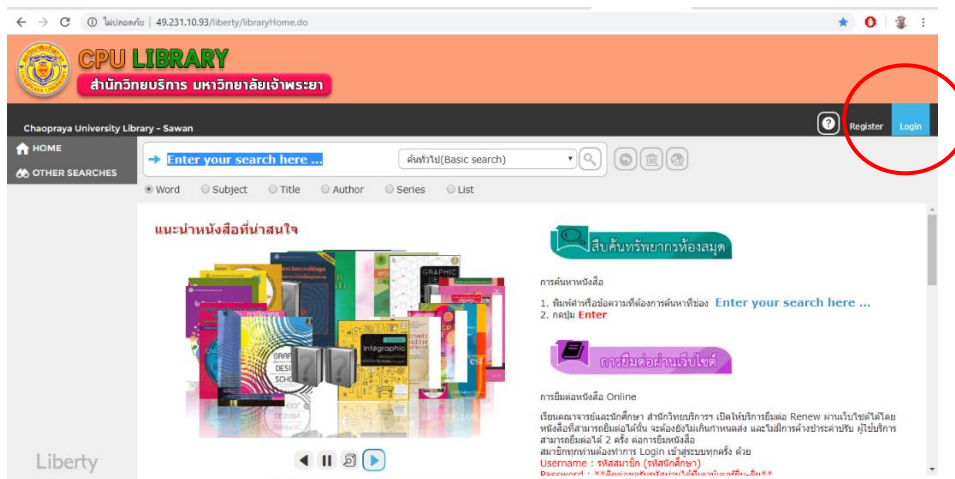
ไม่ปลอดภัย | 49.231.10.93/liberty/libraryHome.do

CPU LIBRARY
สำนักวิทยบริการ มหาวิทยาลัยเจ้าพระยา

Chaopraya University Library - Sawan

? Register Login

HOME
OTHER SEARCHES

Enter your search here ...
ค้นทั่วไป(Basic search)

Word Subject Title Author Series List

แนะนำหนังสือที่น่าสนใจ

GRAPHIC
Infographic
GRAPH DESI SCHO

Liberty

สืบค้นทรัพยากรห้องสมุด

การค้นหาหนังสือ

1. พิมพ์คำหรือข้อความที่ต้องการค้นหาที่ช่อง Enter your search here ...
2. กดปุ่ม Enter

การยืมต่อผ่านเว็บไซต์

การยืมต่อหนังสือ Online

เรียนคณาจารย์และนักศึกษา สำนักวิทยบริการ เปิดให้บริการยืมต่อ Renew ผ่านเว็บไซต์ได้โดย หนังสือที่สามารถยืมต่อได้นั้น จะต้องยังไม่เกินกำหนดส่ง และไม่มีการค้างชำระค่าปรับ ผู้ใช้บริการสามารถยืมต่อได้ 2 ครั้ง ต่อการยืมหนังสือ
สมาชิกทุกท่านต้องทำการ Login เข้าสู่ระบบทุกครั้ง ด้วย
Username : รหัสสมาชิก (รหัสนักศึกษา)
Password : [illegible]